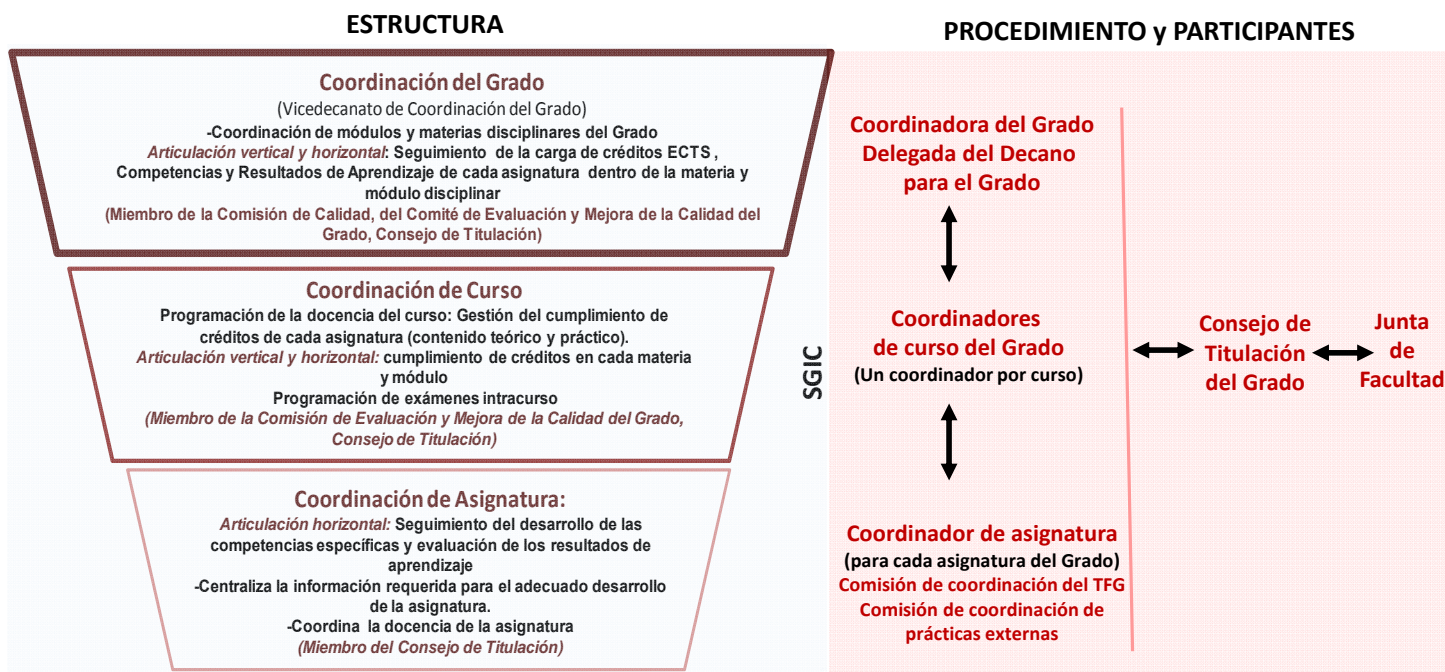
ESTRUCTURA

Coordinación del Grado
(Vicedecanato de Coordinación del Grado)
-Coordinación de módulos y materias disciplinares del Grado
Articulación vertical y horizontal: Seguimiento de la carga de créditos ECTS , Competencias y Resultados de Aprendizaje de cada asignatura dentro de la materia y módulo disciplinar
(Miembro de la Comisión de Calidad, del Comité de Evaluación y Mejora de la Calidad del Grado, Consejo de Titulación)

Coordinación de Curso
Programación de la docencia del curso: Gestión del cumplimiento de créditos de cada asignatura (contenido teórico y práctico).
Articulación vertical y horizontal: cumplimiento de créditos en cada materia y módulo
Programación de exámenes intracurso
(Miembro de la Comisión de Evaluación y Mejora de la Calidad del Grado, Consejo de Titulación)

Coordinación de Asignatura:
Articulación horizontal: Seguimiento del desarrollo de las competencias específicas y evaluación de los resultados de aprendizaje
-Centraliza la información requerida para el adecuado desarrollo de la asignatura.
-Coordina la docencia de la asignatura
(Miembro del Consejo de Titulación)

PROCEDIMIENTO y PARTICIPANTES

SGIC

Coordinadora del Grado
Delegada del Decano
para el Grado

Coordinadores
de curso del Grado
(Un coordinador por curso)

Coordinador de asignatura
(para cada asignatura del Grado)
Comisión de coordinación del TFG
Comisión de coordinación de prácticas externas

Consejo de Titulación del Grado

Junta de Facultad